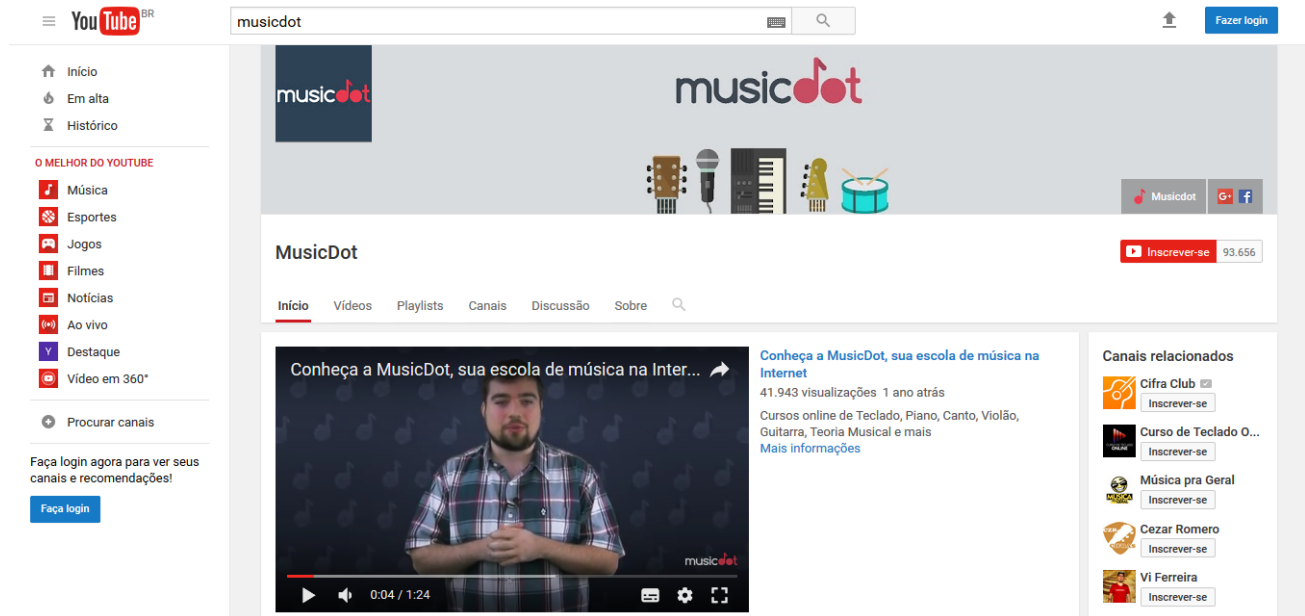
YouTube BR

musicdot

Fazer login

Início
Em alta
Histórico

O MELHOR DO YOUTUBE
Música
Esportes
Jogos
Filmes
Notícias
Ao vivo
Destaque
Vídeo em 360°

Procurar canais

Faça login agora para ver seus canais e recomendações!

Faça login

musicdot

musicdot

Musicdot

MusicDot

Inscrever-se 93.656

Início Vídeos Playlists Canais Discussão Sobre

Conheça a MusicDot, sua escola de música na Inter...

musicdot

0:04 / 1:24

Conheça a MusicDot, sua escola de música na Internet
41.943 visualizações 1 ano atrás
Cursos online de Teclado, Piano, Canto, Violão, Guitarra, Teoria Musical e mais
Mais informações

Canais relacionados
Cifra Club
Inscrever-se
Curso de Teclado O...
Inscrever-se
Música pra Geral
Inscrever-se
Cezar Romero
Inscrever-se
Vi Ferreira
Inscrever-se